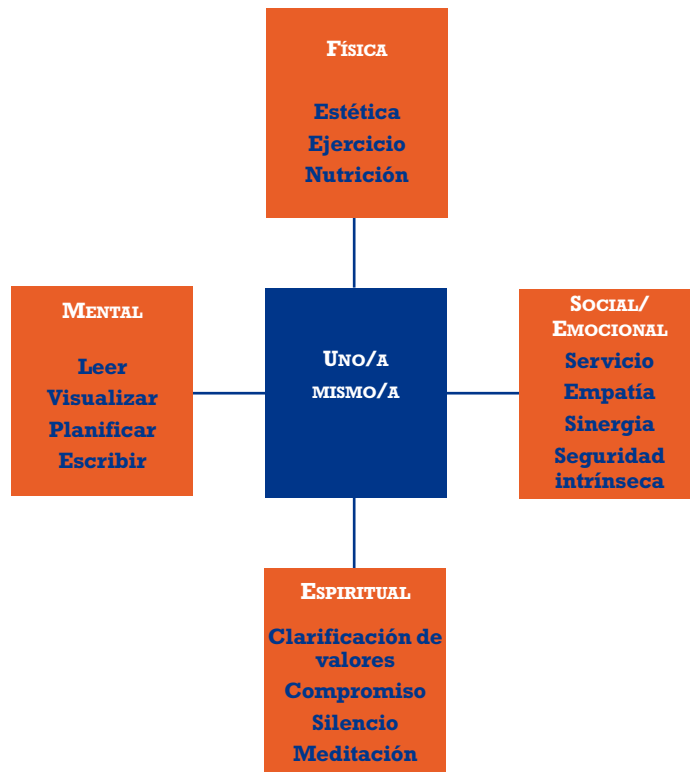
Física

Estética
Ejercicio
Nutrición

Mental

Leer
Visualizar
Planificar
Escribir

Uno/a mismo/a

Social/ Emocional

Servicio
Empatía
Sinergia
Seguridad intrínseca

Espiritual

Clarificación de valores
Compromiso
Silencio
Meditación